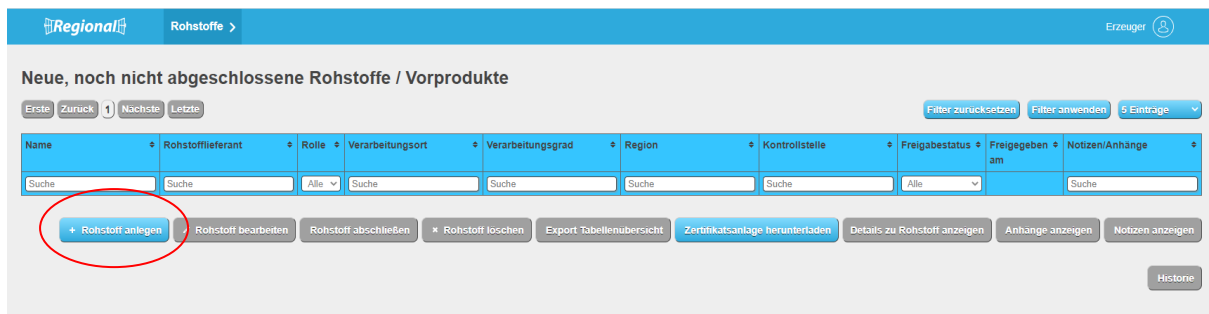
Regional

Rohstoffe ›

Erzeuger

Neue, noch nicht abgeschlossene Rohstoffe / Vorprodukte

Erste Zurück 1 Nächste Letzte

Filter zurücksetzen Filter anwenden 5 Einträge

| Name | Rohstofflieferant | Rolle | Verarbeitungsort | Verarbeitungsgrad | Region | Kontrollstelle | Freigabestatus | Freigegeben am | Notizen/Anhänge |
|---|---|---|---|---|---|---|---|---|---|
| Suche | Suche | Alle | Suche | Suche | Suche | Suche | Alle | | Suche |

+ Rohstoff anlegen

Rohstoff bearbeiten

Rohstoff abschließen

× Rohstoff löschen

Export Tabellenübersicht

Zertifikatsanlage herunterladen

Details zu Rohstoff anzeigen

Anhänge anzeigen

Notizen anzeigen

Historie